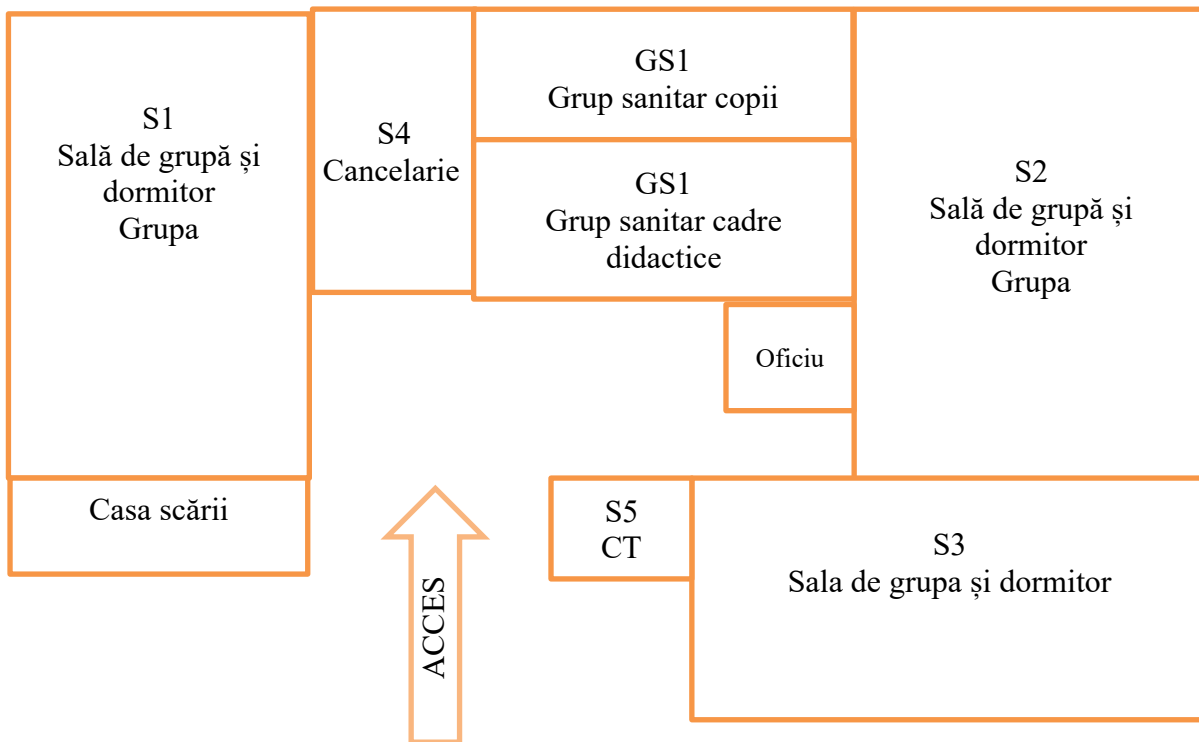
S1
Sală de grupă și dormitor
Grupa

S4
Cancelarie

GS1
Grup sanitar copii

GS1
Grup sanitar cadre didactice

S2
Sală de grupă și dormitor
Grupa

Oficiu

Casa scării

ACCES

S5
CT

S3
Sala de grupa și dormitor